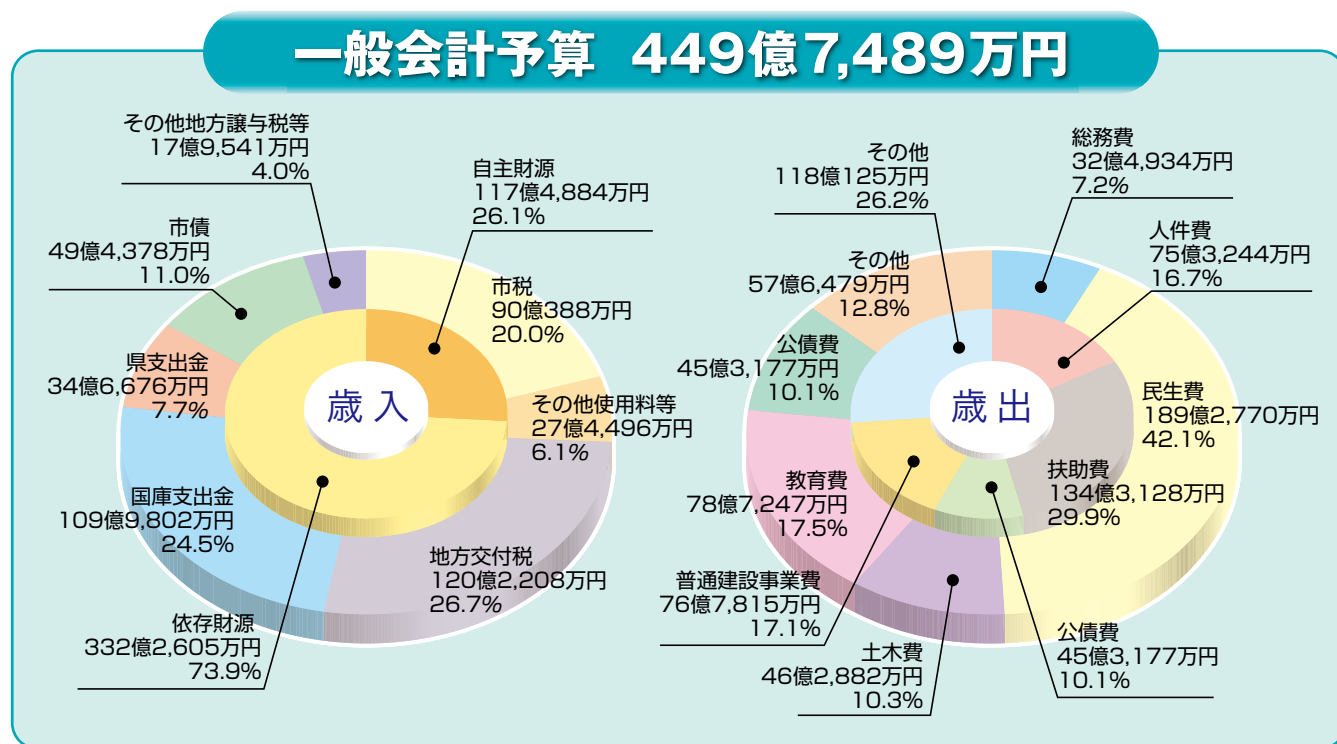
一般会計予算　449億7,489万円

歳入

その他地方譲与税等
17億9,541万円
4.0%

自主財源
117億4,884万円
26.1%

市債
49億4,378万円
11.0%

市税
90億388万円
20.0%

県支出金
34億6,676万円
7.7%

その他使用料等
27億4,496万円
6.1%

国庫支出金
109億9,802万円
24.5%

地方交付税
120億2,208万円
26.7%

依存財源
332億2,605万円
73.9%

歳出

その他
118億125万円
26.2%

総務費
32億4,934万円
7.2%

人件費
75億3,244万円
16.7%

その他
57億6,479万円
12.8%

公債費
45億3,177万円
10.1%

民生費
189億2,770万円
42.1%

扶助費
134億3,128万円
29.9%

教育費
78億7,247万円
17.5%

普通建設事業費
76億7,815万円
17.1%

土木費
46億2,882万円
10.3%

公債費
45億3,177万円
10.1%